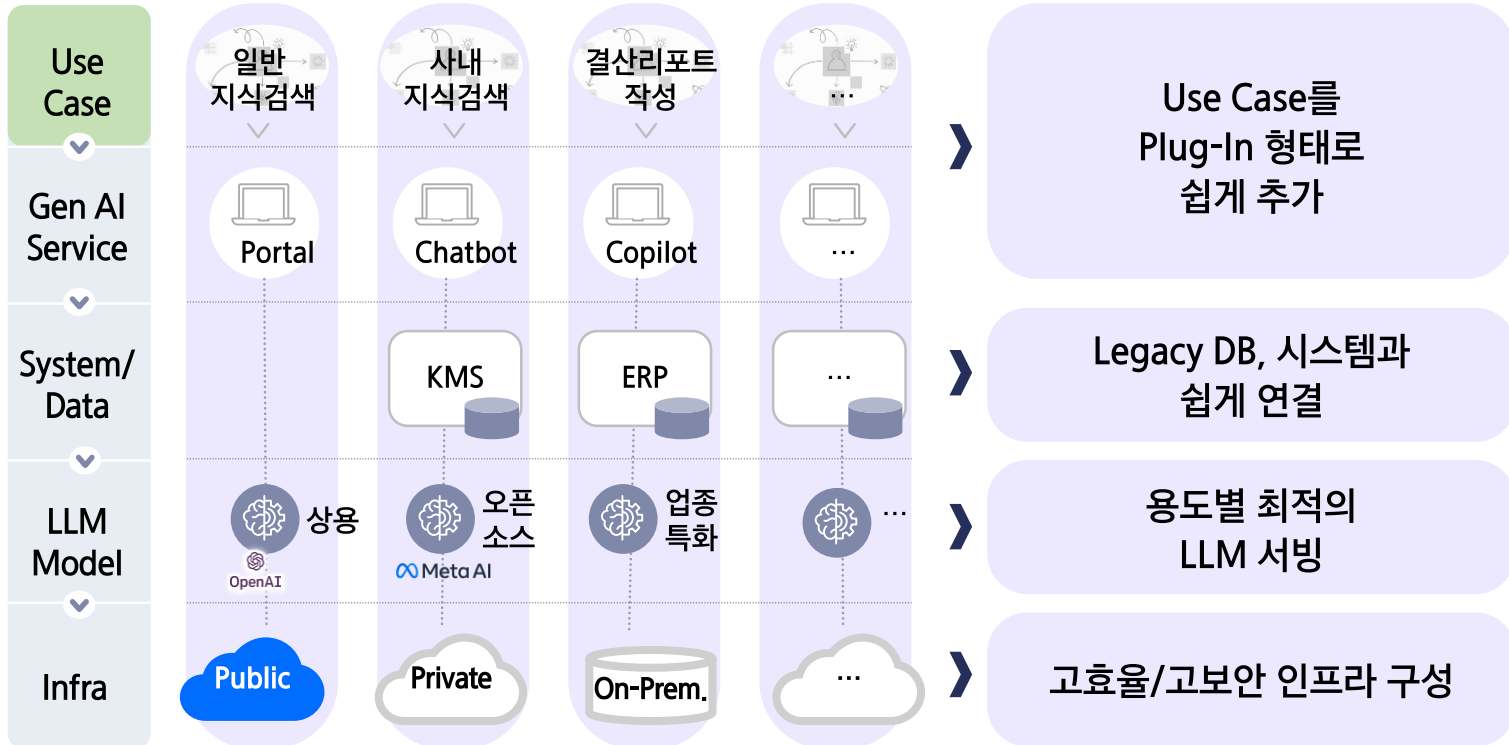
Use Case

Gen AI Service

System/ Data

LLM Model

Infra

일반 지식검색

사내 지식검색

결산리포트 작성

…

Portal

Chatbot

Copilot

…

KMS

ERP

…

상용

OpenAI

오픈 소스

Meta AI

업종 특화

…

Public

Private

On-Prem.

…

Use Case를 Plug-In 형태로 쉽게 추가

Legacy DB, 시스템과 쉽게 연결

용도별 최적의 LLM 서빙

고효율/고보안 인프라 구성